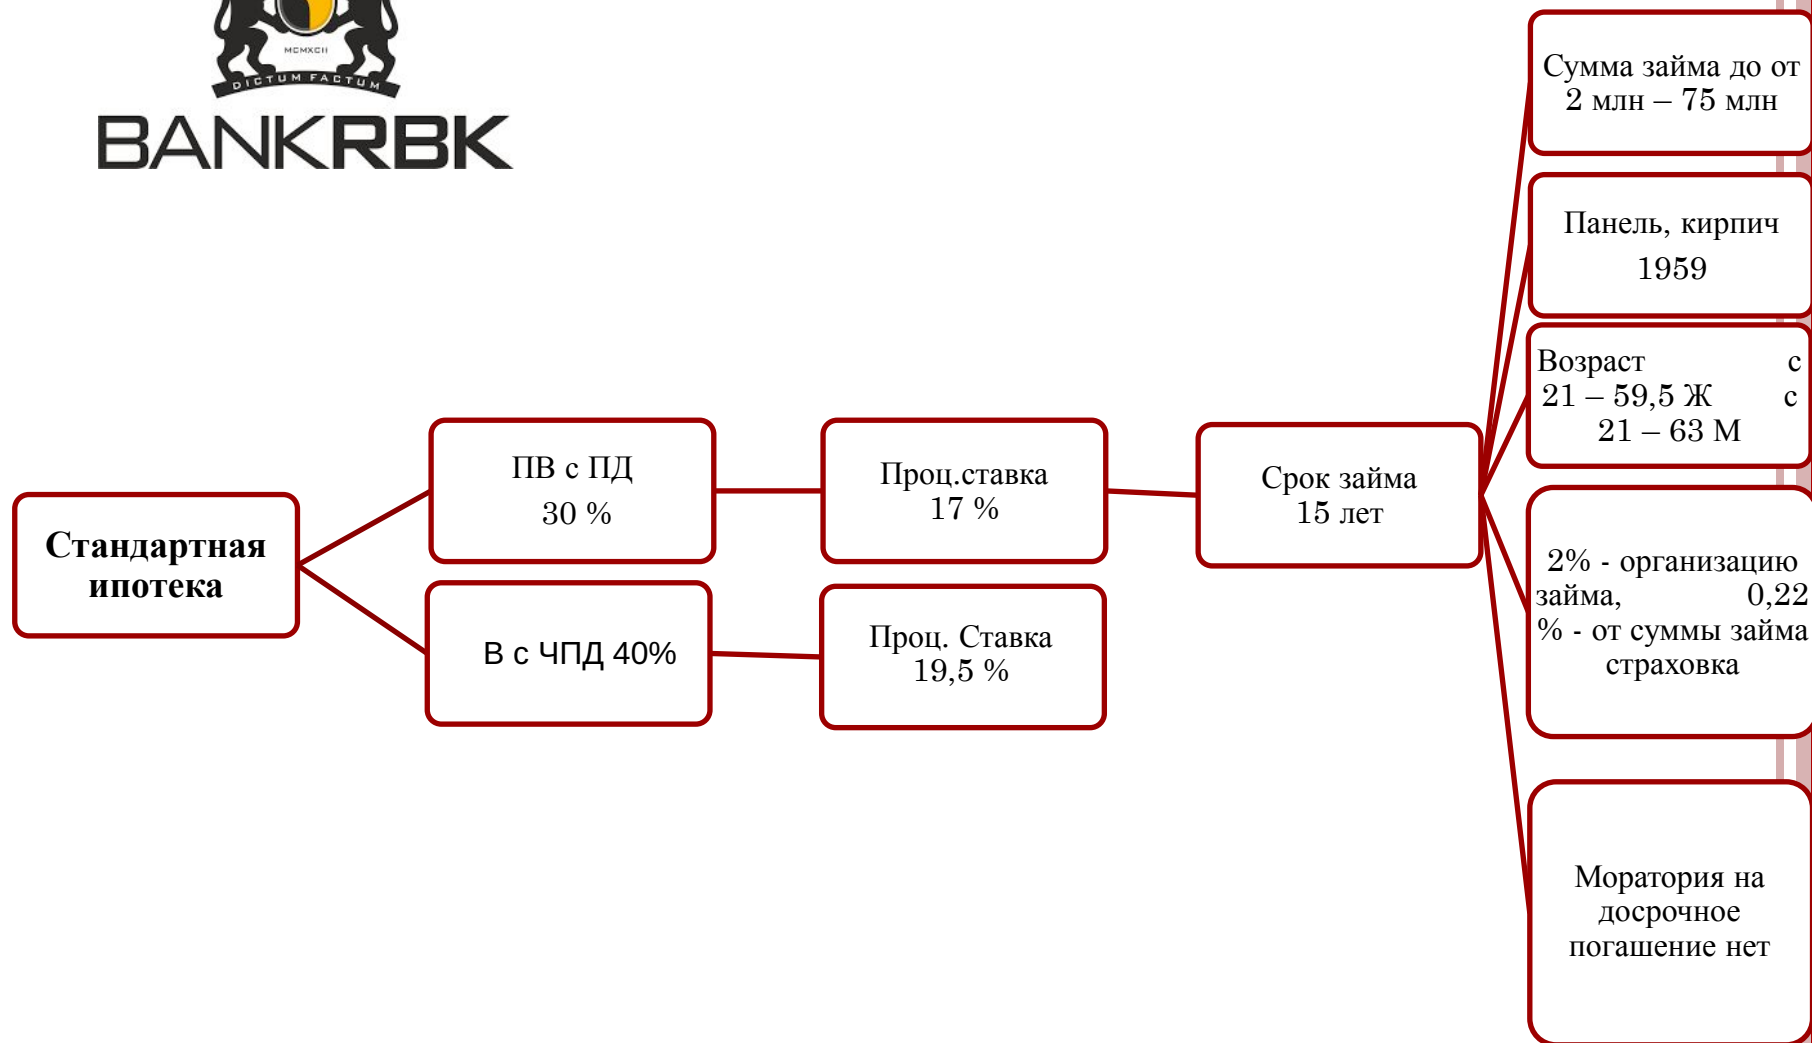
MCMXCII
DICTUM FACTUM
BANKRBK

Стандартная ипотека

ПВ с ПД 30 %

В с ЧПД 40%

Проц.ставка 17 %

Проц. Ставка 19,5 %

Срок займа 15 лет

Сумма займа до от 2 млн – 75 млн

Панель, кирпич 1959

Возраст с 21 – 59,5 Ж с 21 – 63 М

2% - организацию займа, 0,22 % - от суммы займа страховка

Моратория на досрочное погашение нет